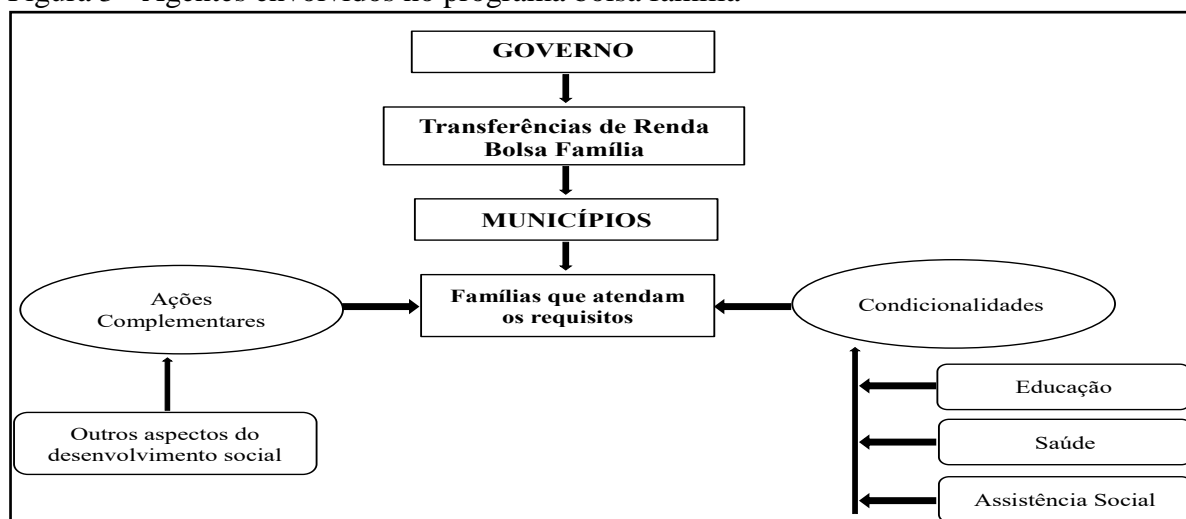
Figura 3 - Agentes envolvidos no programa Bolsa família

GOVERNO

Transferências de Renda Bolsa Família

MUNICÍPIOS

Ações Complementares

Famílias que atendam os requisitos

Condicionalidades

Outros aspectos do desenvolvimento social

Educação

Saúde

Assistência Social